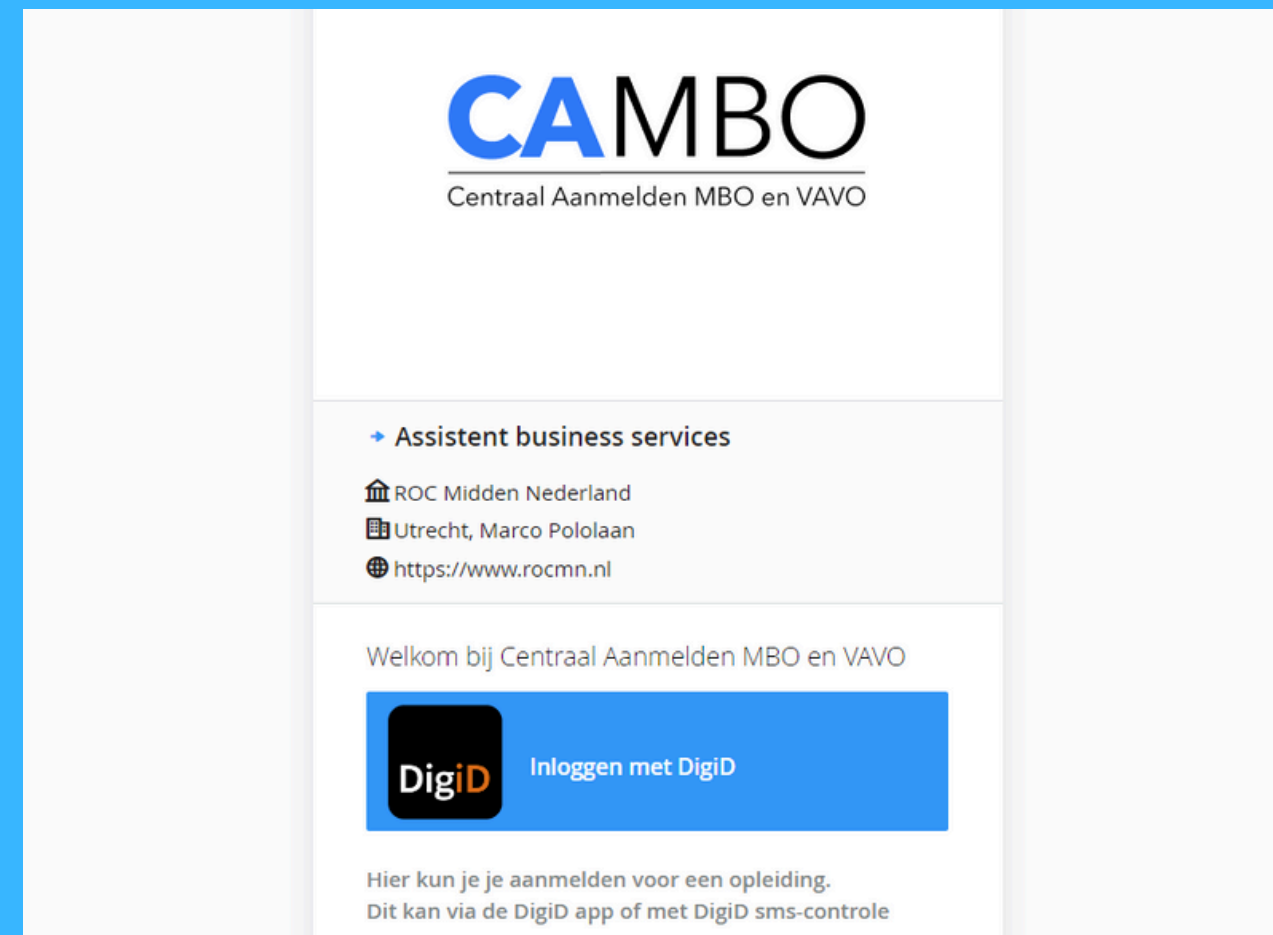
CAMBO
Centraal Aanmelden MBO en VAVO

Assistent business services

ROC Midden Nederland
Utrecht, Marco Pololaan
https://www.rocmn.nl

Welkom bij Centraal Aanmelden MBO en VAVO

DigiD
Inloggen met DigiD

Hier kun je je aanmelden voor een opleiding.
Dit kan via de DigiD app of met DigiD sms-controle